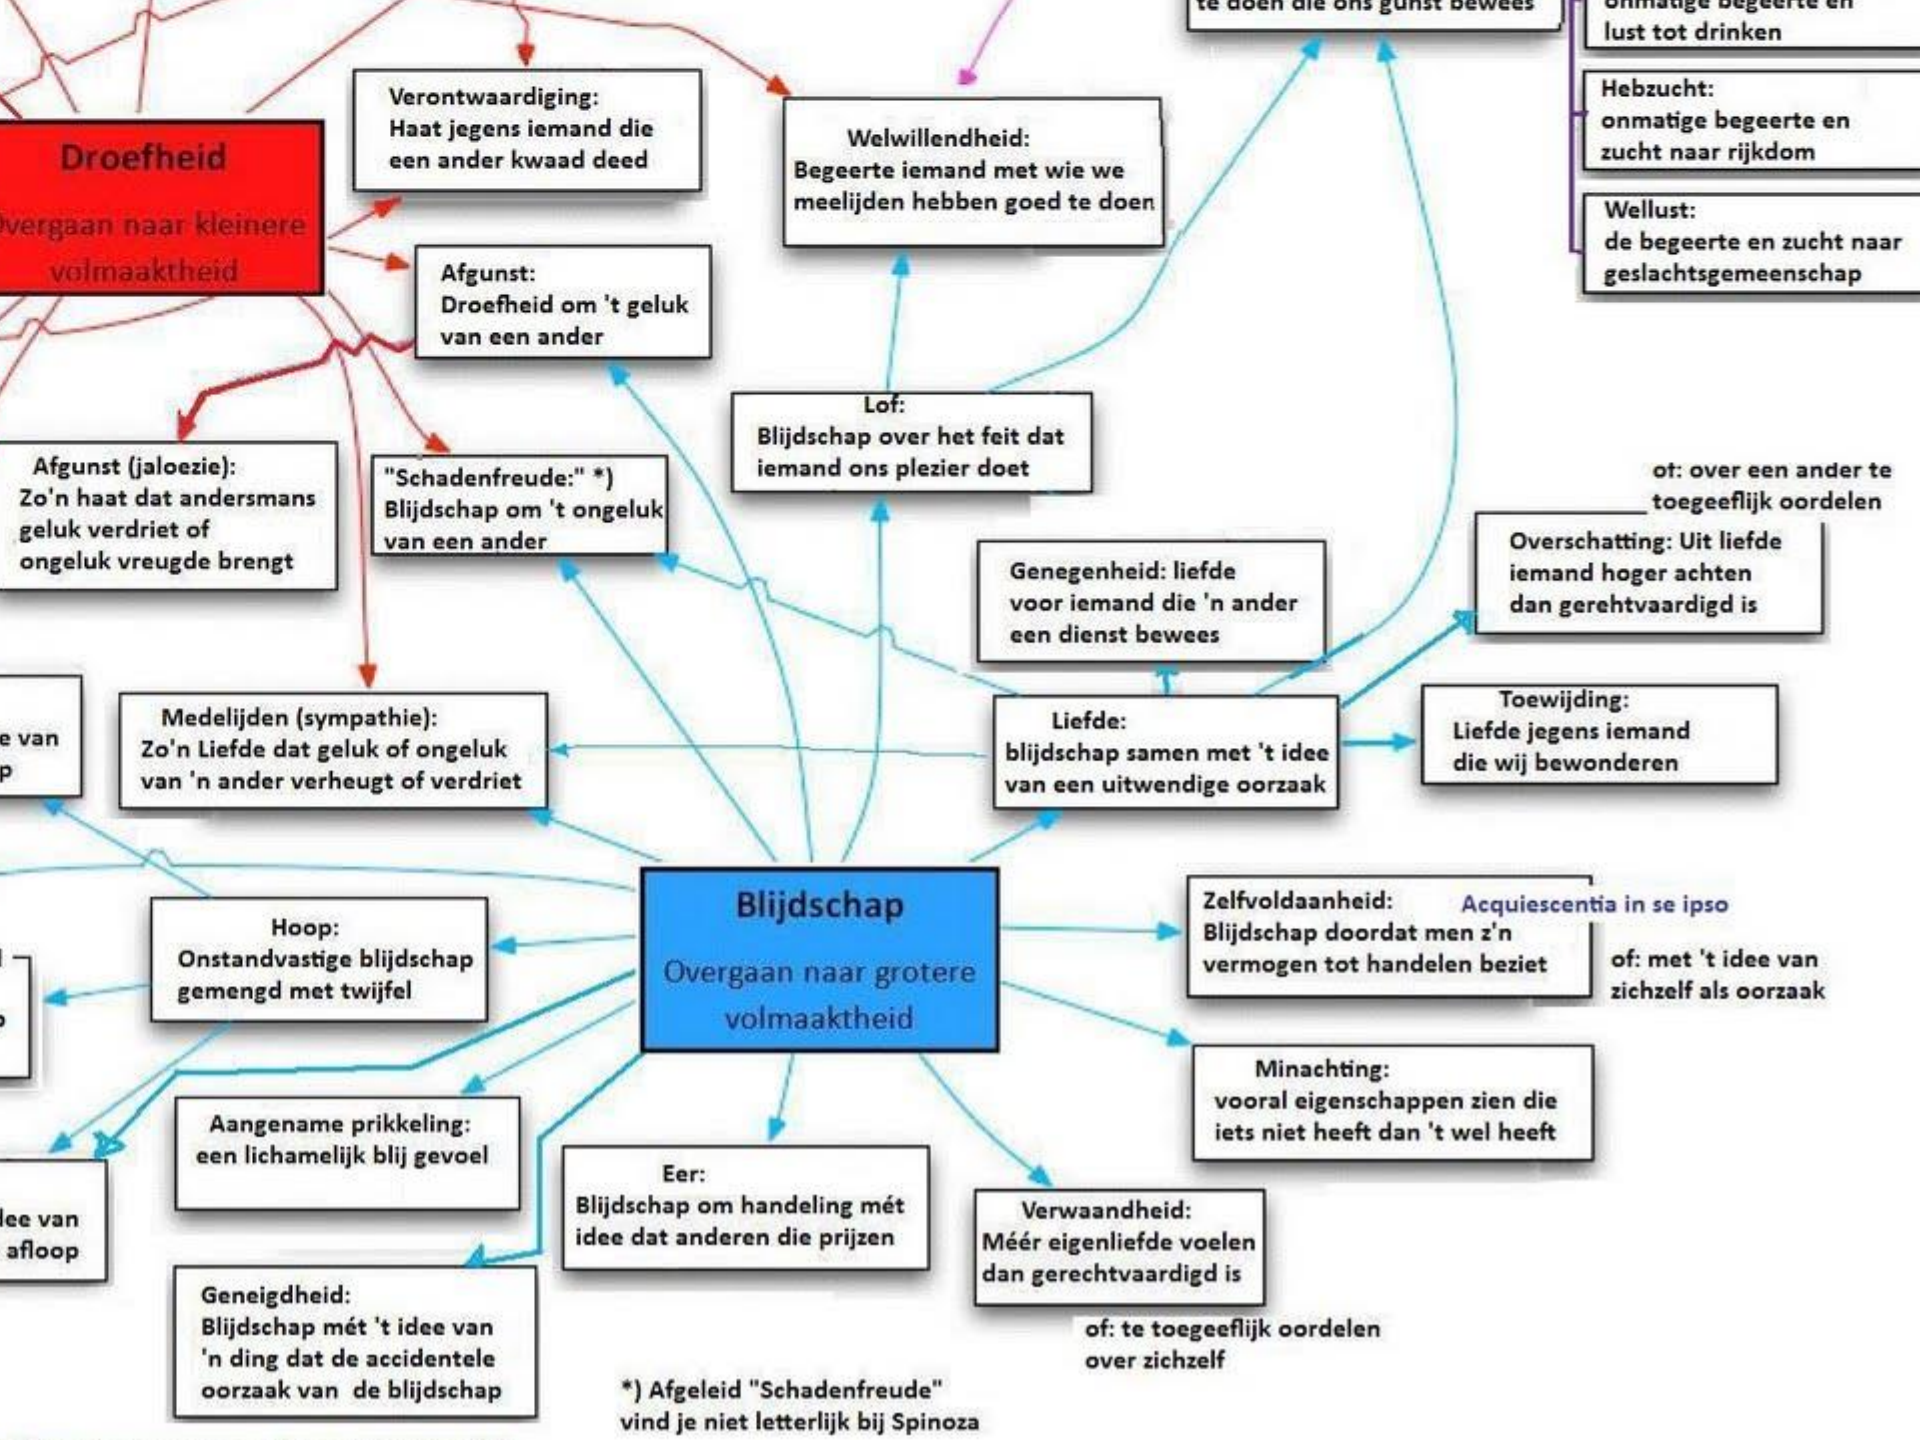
te doen die ons gunst bewees

onmatige begeerte en lust tot drinken

Hebzucht: onmatige begeerte en zucht naar rijkdom

Wellust: de begeerte en zucht naar geslachtsgemeenschap

Droefheid

Overgaan naar kleinere volmaaktheid

Verontwaardiging: Haat jegens iemand die een ander kwaad deed

Welwillendheid: Begeerte iemand met wie we meelijden hebben goed te doen

Afgunst: Droefheid om 't geluk van een ander

Lof: Blijdschap over het feit dat iemand ons plezier doet

Afgunst (jaloezie): Zo'n haat dat andersmans geluk verdriet of ongeluk vreugde brengt

"Schadenfreude:" *) Blijdschap om 't ongeluk van een ander

of: over een ander te toegeeflijk oordelen

Overschatting: Uit liefde iemand hoger achten dan gerehtvaardigd is

Genegenheid: liefde voor iemand die 'n ander een dienst bewees

e van p

Medelijden (sympathie): Zo'n Liefde dat geluk of ongeluk van 'n ander verheugt of verdriet

Liefde: blijdschap samen met 't idee van een uitwendige oorzaak

Toewijding: Liefde jegens iemand die wij bewonderen

Blijdschap

Overgaan naar grotere volmaaktheid

Hoop: Onstandvastige blijdschap gemengd met twijfel

Zelfvoldaanheid: Blijdschap doordat men z'n vermogen tot handelen beziet

Acquiescentia in se ipso

of: met 't idee van zichzelf als oorzaak

Minachting: vooral eigenschappen zien die iets niet heeft dan 't wel heeft

Aangename prikkeling: een lichamelijk blij gevoel

Eer: Blijdschap om handeling mét idee dat anderen die prijzen

Verwaandheid: Méér eigenliefde voelen dan gerechtvaardigd is

lee van afloop

of: te toegeeflijk oordelen over zichzelf

Geneigdheid: Blijdschap mét 't idee van 'n ding dat de accidentele oorzaak van de blijdschap

*) Afgeleid "Schadenfreude" vind je niet letterlijk bij Spinoza